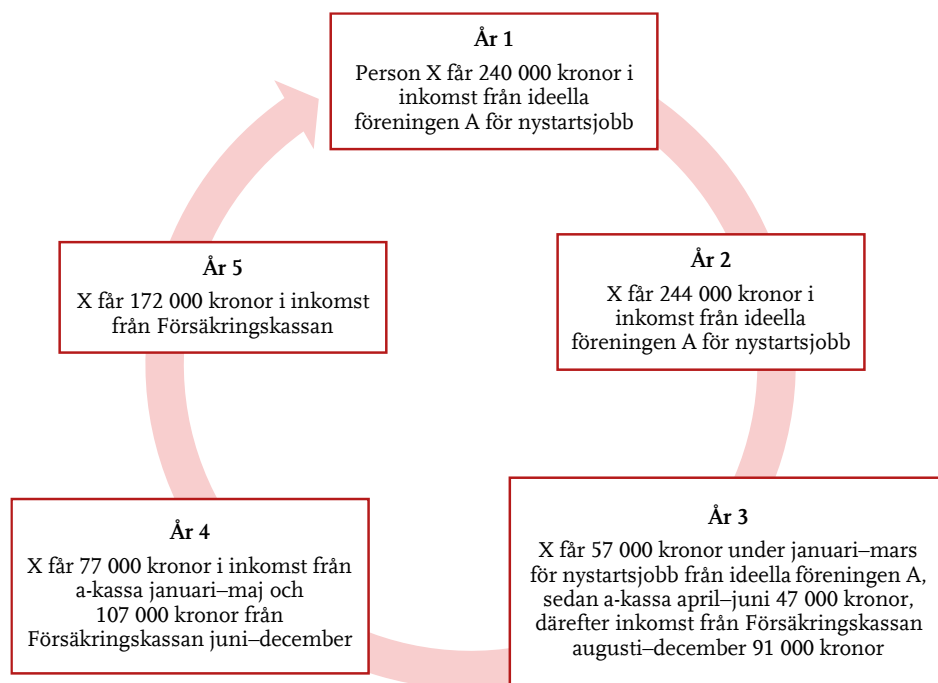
**År 1**
Person X får 240 000 kronor i inkomst från ideella föreningen A för nystartsjobb

**År 2**
X får 244 000 kronor i inkomst från ideella föreningen A för nystartsjobb

**År 3**
X får 57 000 kronor under januari–mars för nystartsjobb från ideella föreningen A, sedan a-kassa april–juni 47 000 kronor, därefter inkomst från Försäkringskassan augusti–december 91 000 kronor

**År 4**
X får 77 000 kronor i inkomst från a-kassa januari–maj och 107 000 kronor från Försäkringskassan juni–december

**År 5**
X får 172 000 kronor i inkomst från Försäkringskassan